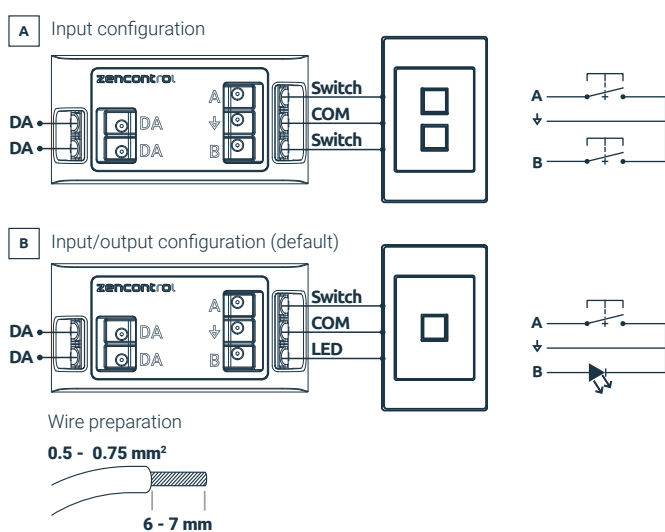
A Input configuration

zencontrol

DA
DA
DA
DA
A
⏚
B
Switch
COM
Switch

A
⏚
B

B Input/output configuration (default)

zencontrol

DA
DA
DA
DA
A
⏚
B
Switch
COM
LED

A
⏚
B

Wire preparation

0.5 - 0.75 mm$^2$

6 - 7 mm